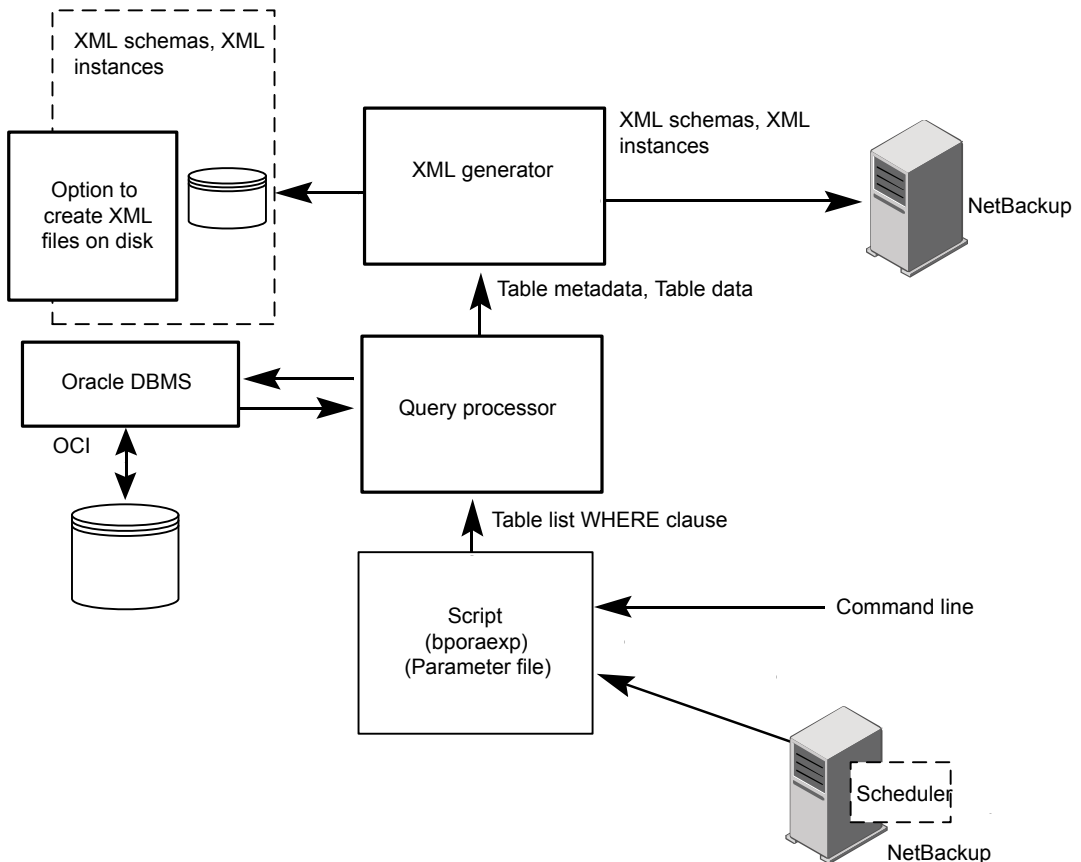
XML schemas, XML instances

Option to create XML files on disk

XML generator

XML schemas, XML instances

NetBackup

Table metadata, Table data

Oracle DBMS

Query processor

OCI

Table list WHERE clause

Script (bporaexp) (Parameter file)

Command line

Scheduler

NetBackup